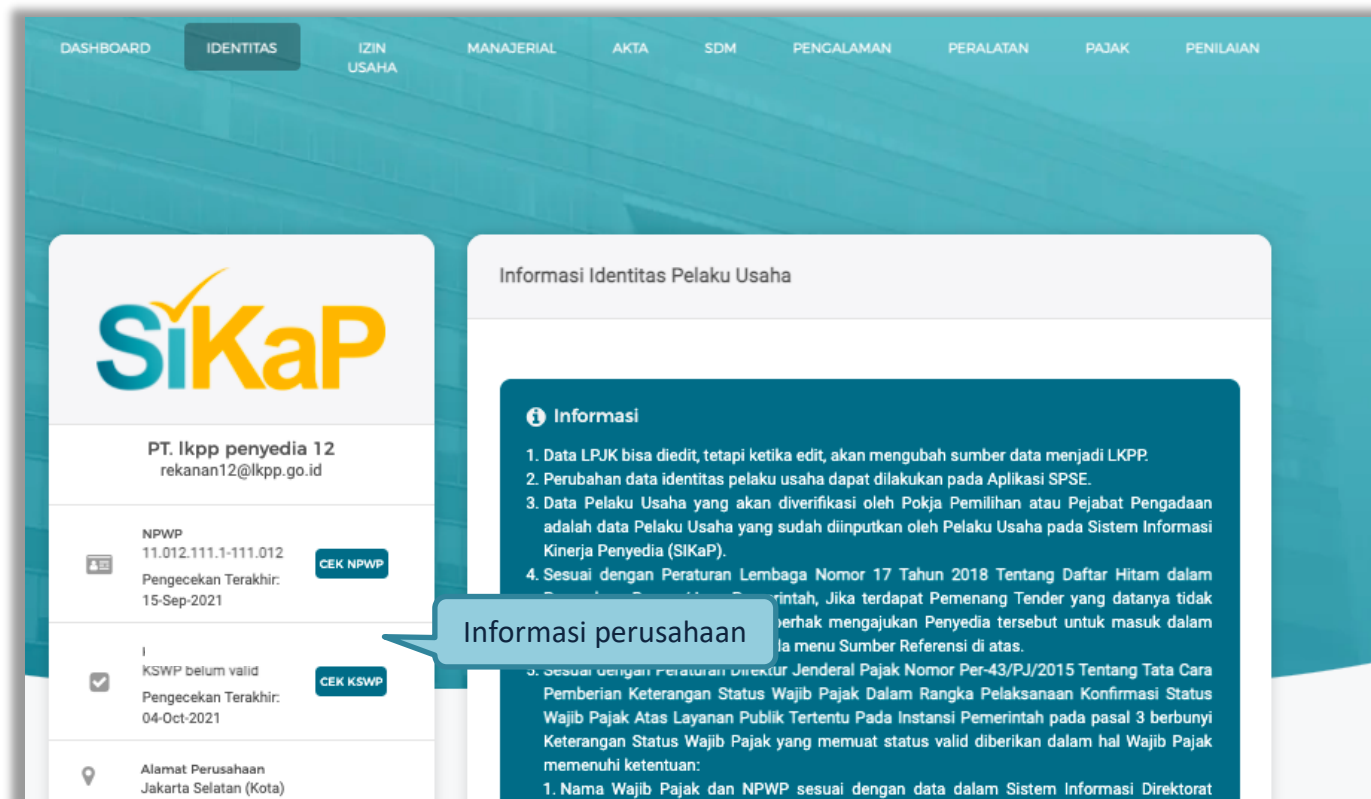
DASHBOARD IDENTITAS IZIN USAHA MANAJERIAL AKTA SDM PENGALAMAN PERALATAN PAJAK PENILAIAN

SiKaP

PT. Ikpp penyedia 12
rekanan12@lkpp.go.id

NPWP
11.012.111.1-111.012
CEK NPWP
Pengecekan Terakhir:
15-Sep-2021

I
KSWP belum valid
CEK KSWP
Pengecekan Terakhir:
04-Oct-2021

Alamat Perusahaan
Jakarta Selatan (Kota)

Informasi Identitas Pelaku Usaha

Informasi

1. Data LPJK bisa diedit, tetapi ketika edit, akan mengubah sumber data menjadi LKPP.
2. Perubahan data identitas pelaku usaha dapat dilakukan pada Aplikasi SPSE.
3. Data Pelaku Usaha yang akan diverifikasi oleh Pokja Pemilihan atau Pejabat Pengadaan adalah data Pelaku Usaha yang sudah diinputkan oleh Pelaku Usaha pada Sistem Informasi Kinerja Penyedia (SIKaP).
4. Sesuai dengan Peraturan Lembaga Nomor 17 Tahun 2018 Tentang Daftar Hitam dalam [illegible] rintah, Jika terdapat Pemenang Tender yang datanya tidak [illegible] berhak mengajukan Penyedia tersebut untuk masuk dalam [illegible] la menu Sumber Referensi di atas.
5. Sesuai dengan Peraturan Direktur Jenderal Pajak Nomor Per-43/PJ/2015 Tentang Tata Cara Pemberian Keterangan Status Wajib Pajak Dalam Rangka Pelaksanaan Konfirmasi Status Wajib Pajak Atas Layanan Publik Tertentu Pada Instansi Pemerintah pada pasal 3 berbunyi Keterangan Status Wajib Pajak yang memuat status valid diberikan dalam hal Wajib Pajak memenuhi ketentuan:
1. Nama Wajib Pajak dan NPWP sesuai dengan data dalam Sistem Informasi Direktorat

Informasi perusahaan